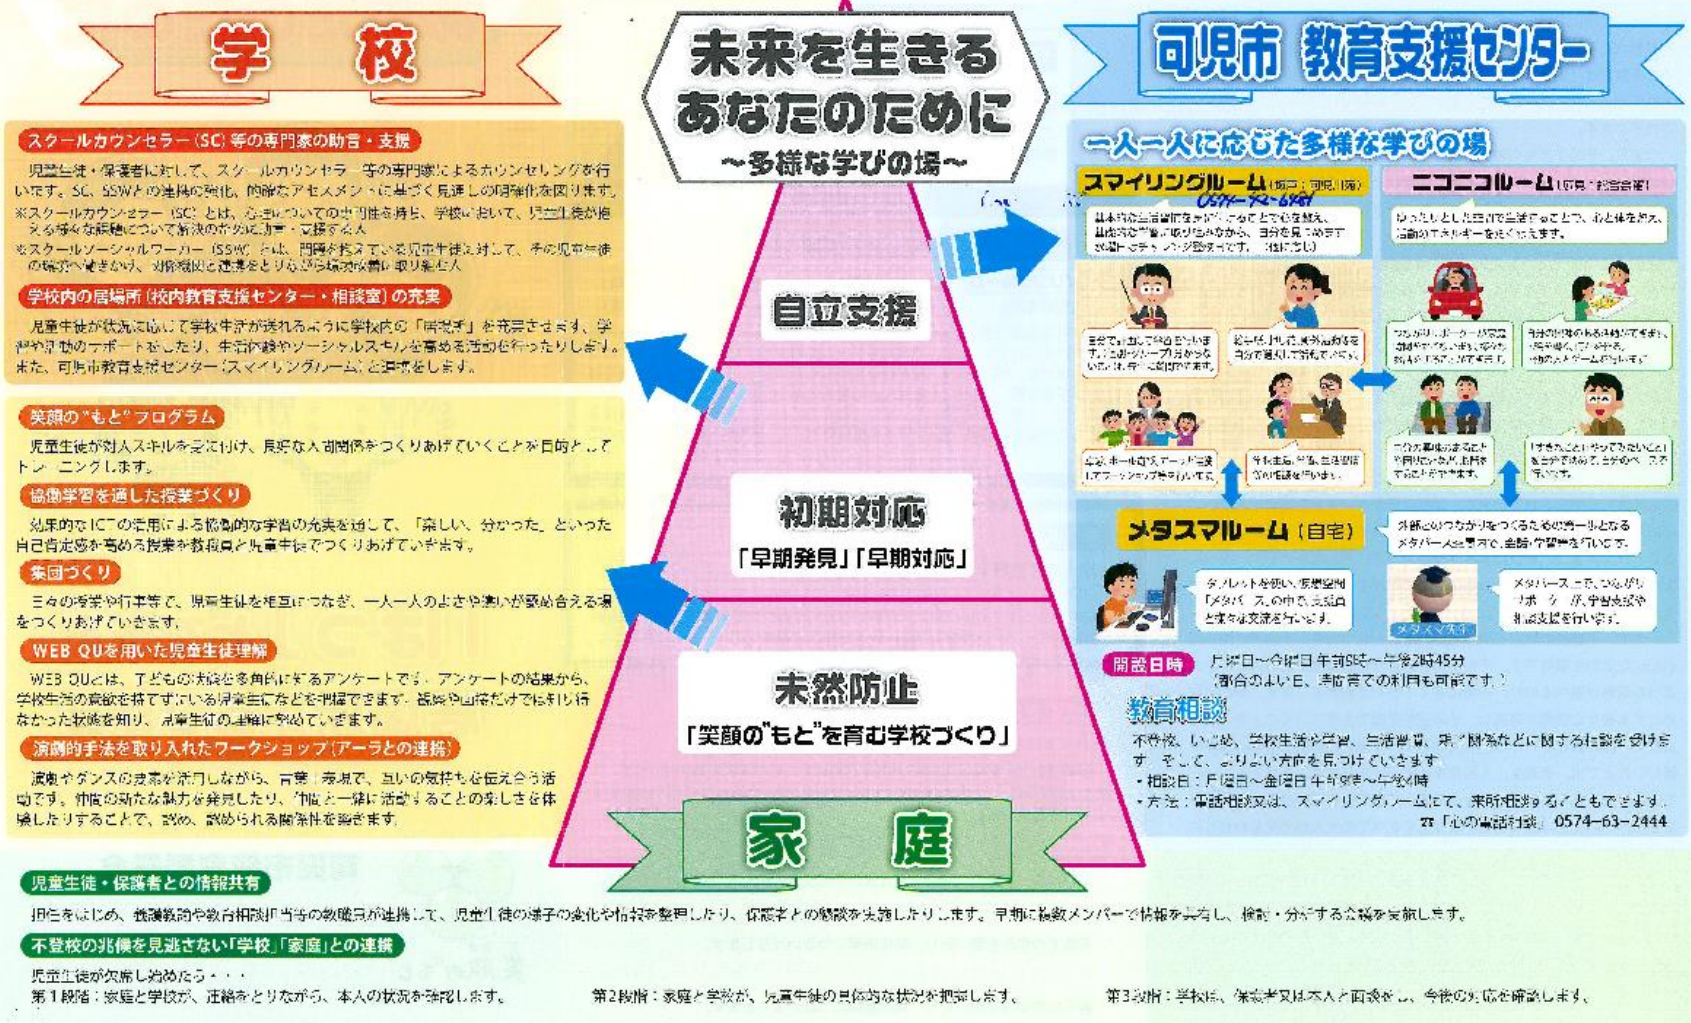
学　校

未来を生きるあなたのために
～多様な学びの場～

可児市 教育支援センター

スクールカウンセラー（SC）等の専門家の助言・支援

児童生徒・保護者に対して、スクールカウンセラー等の専門家によるカウンセリングを行います。SC、SSWとの連携の強化、的確なアセスメントに基づく見通しの明確化を図ります。
※スクールカウンセラー（SC）とは、心理についての専門性を持ち、学校において、児童生徒が抱える様々な課題について解決のために助言・支援する人
※スクールソーシャルワーカー（SSW）とは、問題を抱えている児童生徒に対して、その児童生徒の環境へ働きかけ、関係機関と連携をとりながら福祉的側面で取り組む人

学校内の居場所（校内教育支援センター・相談室）の充実

児童生徒が状況に応じて学校生活が送れるように学校内の「居場所」を充実させます。学習や生活のサポートをしたり、生活改善やソーシャルスキルを高める活動を行ったりします。また、可児市教育支援センター（スマイリングルーム）と連携をします。

笑顔の“もと”プログラム

児童生徒が対人スキルを身に付け、良好な人間関係をつくりあげていくことを目的としてトレーニングします。

協働学習を通した授業づくり

効果的なICTの活用による協働的な学習の充実を通して、「楽しい、分かった」といった自己肯定感を高める授業を教職員と児童生徒でつくりあげていきます。

集団づくり

日々の授業や行事等で、児童生徒を相互につなぎ、一人一人のよさや違いが認め合える場をつくりあげていきます。

WEB QUを用いた児童生徒理解

WEB QUは、子どもの満足度や意欲に関するアンケートです。アンケートの結果から、学校生活の意欲を持てずにいる児童生徒などを把握できます。観察や面接だけでは知り得なかった状態を知り、児童生徒の理解に努めていきます。

演劇的手法を取り入れたワークショップ（アーラとの連携）

演劇やダンスの表現を活用しながら、言葉や表現で、互いの気持ちを伝え合う活動です。仲間の新たな魅力を発見したり、仲間と一緒に活動することの楽しさを体験したりすることで、認め、認められる関係性を築きます。

自立支援

初期対応
「早期発見」「早期対応」

未然防止
「笑顔の“もと”を育む学校づくり」

家　庭

一人一人に応じた多様な学びの場

スマイリングルーム（坂戸：可児川苑）
0574-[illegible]

基本的な生活習慣を身につけて上で心を整え、基礎的な学習に取り組みながら、自分を見つめて学校へのチャレンジを支援します。

ニコニコルーム（広見：総合会館）

ゆったりとした空間で生活することで、心と体を休え、活動のエネルギーを蓄えます。

メタスマルーム（自宅）

外部とのつながりをつくるための第一歩となるメタバース空間で、会話や学習を行います。

タブレットを使い、仮想空間「メタバース」の中で、支援員と様々な交流を行います。

メタバース上で、つながりサポーター等が、学習支援や相談支援を行います。

開設日時　月曜日～金曜日 午前9時～午後2時45分
（都合のよい日、時間帯での利用も可能です。）

教育相談

不登校、いじめ、学校生活や学習、生活習慣、親子関係などに関する相談を受け付けます。そして、よりよい方向を見つけていきます。
・相談日：月曜日～金曜日 午前9時～午後4時
・方法：電話相談又は、スマイリングルームにて、来所相談することもできます。
☎「心の電話相談」0574-63-2444

児童生徒・保護者との情報共有

担任をはじめ、養護教諭や教育相談担当等の教職員が連携して、児童生徒の様子の変化や情報を整理したり、保護者との懇談を実施したりします。早期に複数メンバーで情報を共有し、検討・分析する会議を実施します。

不登校の兆候を見逃さない「学校」「家庭」との連携

児童生徒が欠席し始めたら・・・
第1段階：家庭と学校が、連絡をとりながら、本人の状況を確認します。
第2段階：家庭と学校が、児童生徒の具体的な状況を把握します。
第3段階：学校は、保護者又は本人と面談をし、今後の支援を確認します。